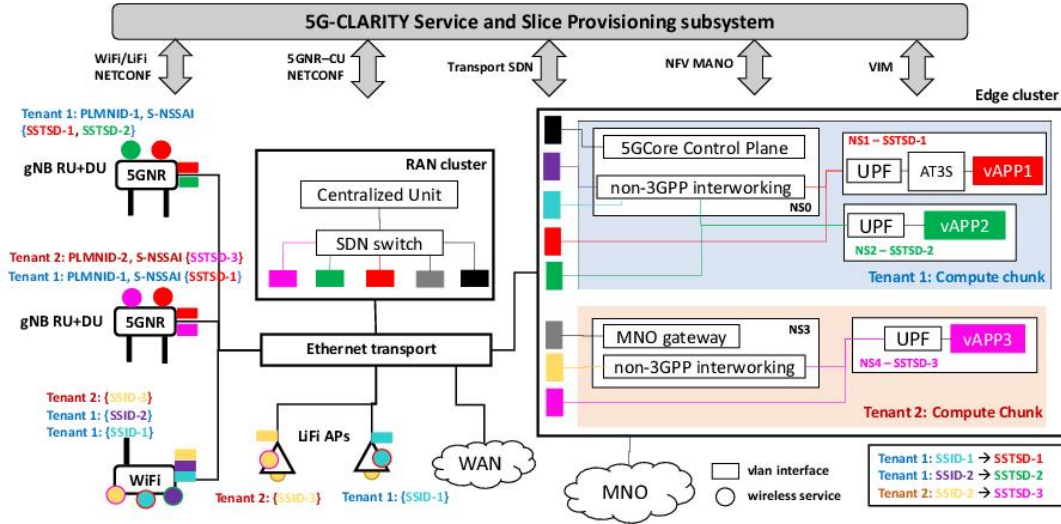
5G-CLARITY Service and Slice Provisioning subsystem

WiFi/LiFi NETCONF
5GNR–CU NETCONF
Transport SDN
NFV MANO
VIM

Edge cluster

Tenant 1: PLMNID-1, S-NSSAI {SSTSD-1, SSTSD-2}

gNB RU+DU
5GNR

RAN cluster
Centralized Unit
SDN switch

Tenant 2: PLMNID-2, S-NSSAI {SSTSD-3}
Tenant 1: PLMNID-1, S-NSSAI {SSTSD-1}

gNB RU+DU
5GNR

Ethernet transport

Tenant 2: {SSID-3}
Tenant 1: {SSID-2}
Tenant 1: {SSID-1}

WiFi

LiFi APs

Tenant 2: {SSID-3}
Tenant 1: {SSID-1}

WAN

MNO

5GCore Control Plane
non-3GPP interworking
NS0

NS1 – SSTSD-1
UPF
AT3S
vAPP1

UPF
vAPP2
NS2 – SSTSD-2

Tenant 1: Compute chunk

MNO gateway
NS3
non-3GPP interworking

UPF
vAPP3
NS4 – SSTSD-3

Tenant 2: Compute Chunk

vlan interface
wireless service

Tenant 1: SSID-1 → SSTSD-1
Tenant 1: SSID-2 → SSTSD-2
Tenant 2: SSID-2 → SSTSD-3